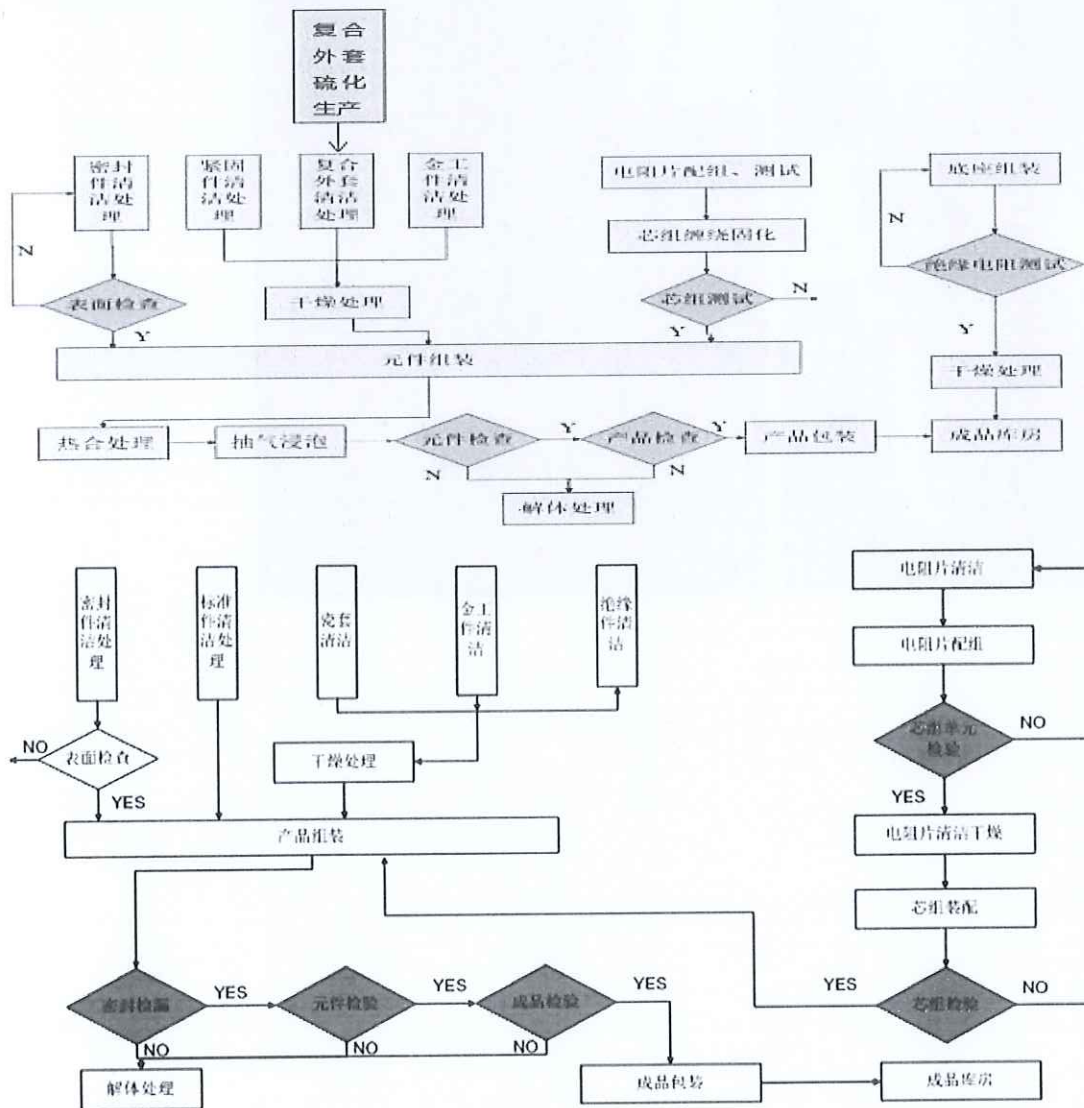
复合外套硫化生产

密封件清洁处理

紧固件清洁处理

复合外套清洁处理

金工件清洁处理

电阻片配组、测试

底座组装

N

芯组缠绕固化

N

表面检查

干燥处理

芯组测试

N

绝缘电阻测试

Y

Y

Y

元件组装

干燥处理

热合处理

抽气浸泡

元件检查

Y

产品检查

Y

产品包装

成品库房

N

N

解体处理

密封件清洁处理

标准件清洁处理

瓷套清洁

金工件清洁

绝缘件清洁

电阻片清洁

电阻片配组

芯组单元检验

NO

NO

表面检查

干燥处理

YES

YES

电阻片清洁干燥

产品组装

芯组装配

YES

NO

密封检漏

YES

元件检验

YES

成品检验

YES

芯组检验

NO

NO

NO

解体处理

成品包装

成品库房